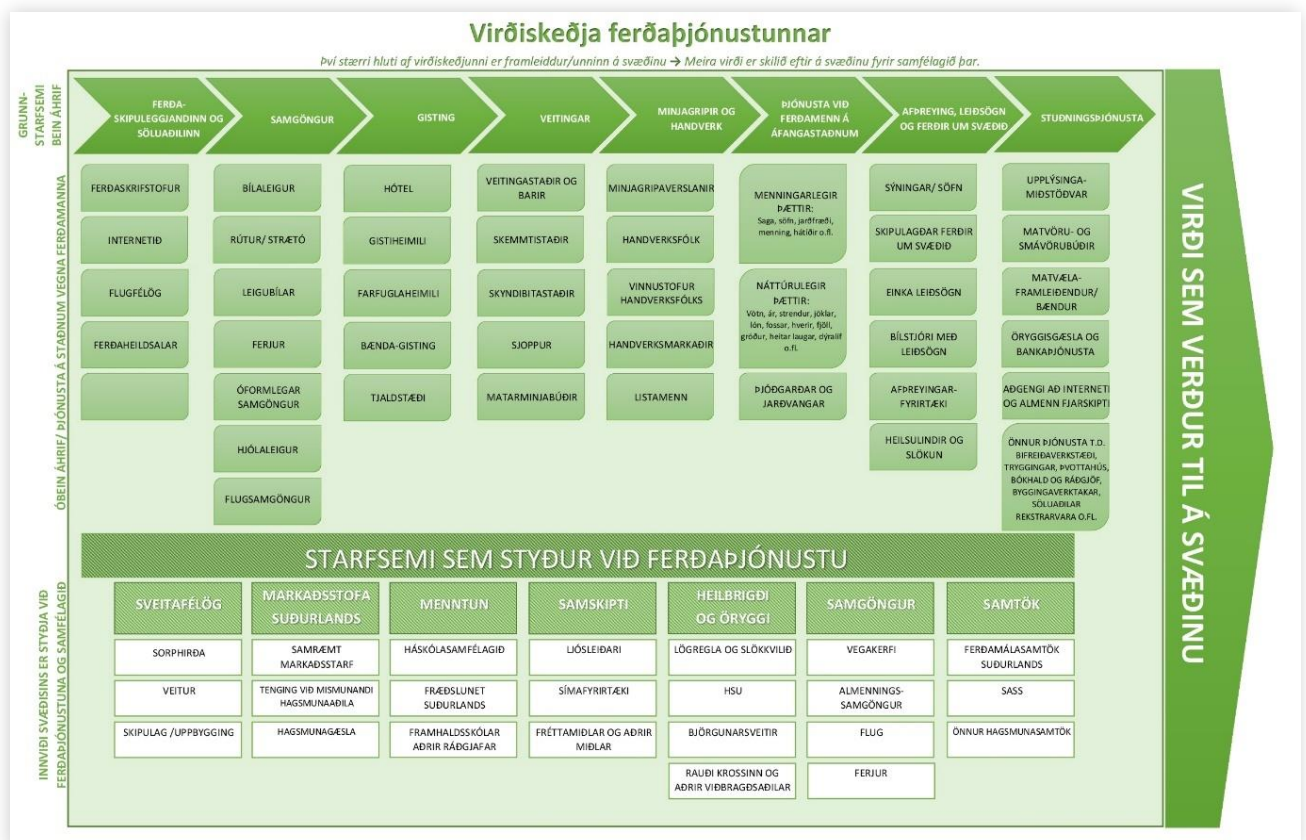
Virðiskeðja ferðaþjónustunnar

Því stærri hluti af virðiskeðjunni er framleiddur/unninn á svæðinu → Meira virði er skilið eftir á svæðinu fyrir samfélagið þar.

GRUNN-STARFSEMI BEIN ÁHRIF

FERÐA-SKIPULEGGJANDINN OG SÖLUAÐILINN

SAMGÖNGUR

GISTING

VEITINGAR

MINJAGRIPIR OG HANDVERK

ÞJÓNUSTA VIÐ FERÐAMENN Á ÁFANGASTAÐNUM

AFÞREYING, LEIÐSÖGN OG FERÐIR UM SVÆÐIÐ

STUÐNINGSÞJÓNUSTA

ÓBEIN ÁHRIF/ ÞJÓNUSTA Á STAÐNUM VEGNA FERÐAMANNA

FERÐASKRIFSTOFUR

INTERNETIÐ

FLUGFÉLÖG

FERÐAHEILDSALAR

BÍLALEIGUR

RÚTUR/ STRÆTÓ

LEIGUBÍLAR

FERJUR

ÓFORMLEGAR SAMGÖNGUR

HJÓLALEIGUR

FLUGSAMGÖNGUR

HÓTEL

GISTIHEIMILI

FARFUGLAHEIMILI

BÆNDA-GISTING

TJALDSTÆÐI

VEITINGASTAÐIR OG BARIR

SKEMMTISTAÐIR

SKYNDIBITASTAÐIR

SJOPPUR

MATARMINJABÚÐIR

MINJAGRIPAVERSLANIR

HANDVERKSFÓLK

VINNUSTOFUR HANDVERKSFÓLKS

HANDVERKSMARKAÐIR

LISTAMENN

MENNINGARLEGIR ÞÆTTIR: Saga, söfn, jarðfræði, menning, hátíðir o.fl.

NÁTTÚRULEGIR ÞÆTTIR: Vötn, ár, strendur, jöklar, lón, fossar, hverir, fjöll, gróður, heitar laugar, dýralíf o.fl.

ÞJÓÐGARÐAR OG JARÐVANGAR

SÝNINGAR/ SÖFN

SKIPULAGÐAR FERÐIR UM SVÆÐIÐ

EINKA LEIÐSÖGN

BÍLSTJÓRI MEÐ LEIÐSÖGN

AFÞREYINGAR-FYRIRTÆKI

HEILSULINDIR OG SLÖKUN

UPPLÝSINGA-MIÐSTÖÐVAR

MATVÖRU- OG SMÁVÖRUBÚÐIR

MATVÆLA-FRAMLEIÐENDUR/ BÆNDUR

ÖRYGGISGÆSLA OG BANKAÞJÓNUSTA

AÐGENGI AÐ INTERNETI OG ALMENN FJARSKIPTI

ÖNNUR ÞJÓNUSTA T.D. BIFREIÐAVERKSTÆÐI, TRYGGINGAR, ÞVOTTAHÚS, BÓKHALD OG RÁÐGJÖF, BYGGINGAVERKTAKAR, SÖLUAÐILAR REKSTRARVARA O.FL.

VIRÐI SEM VERÐUR TIL Á SVÆÐINU

STARFSEMI SEM STYÐUR VIÐ FERÐAÞJÓNUSTU

INNVIÐI SVÆÐISINS ER STYÐJA VIÐ FERÐAÞJÓNUSTUNA OG SAMFÉLAGIÐ

| SVEITAFÉLÖG | MARKAÐSSTOFA SUÐURLANDS | MENNTUN | SAMSKIPTI | HEILBRIGÐI OG ÖRYGGI | SAMGÖNGUR | SAMTÖK |
|---|---|---|---|---|---|---|
| SORPHIRÐA | SAMRÆMT MARKAÐSSTARF | HÁSKÓLASAMFÉLAGIÐ | LJÓSLEIÐARI | LÖGREGLA OG SLÖKKVILIÐ | VEGAKERFI | FERÐAMÁLASAMTÖK SUÐURLANDS |
| VEITUR | TENGING VIÐ MISMUNANDI HAGSMUNAAÐILA | FRÆÐSLUNET SUÐURLANDS | SÍMAFYRIRTÆKI | HSU | ALMENNINGS-SAMGÖNGUR | SASS |
| SKIPULAG /UPPBYGGING | HAGSMUNAGÆSLA | FRAMHALDSSKÓLAR AÐRIR RÁÐGJAFAR | FRÉTTAMIÐLAR OG AÐRIR MIÐLAR | BJÖRGUNARSVEITIR | FLUG | ÖNNUR HAGSMUNASAMTÖK |
| | | | | RAUÐI KROSSINN OG AÐRIR VIÐBRAGÐSAÐILAR | FERJUR | |